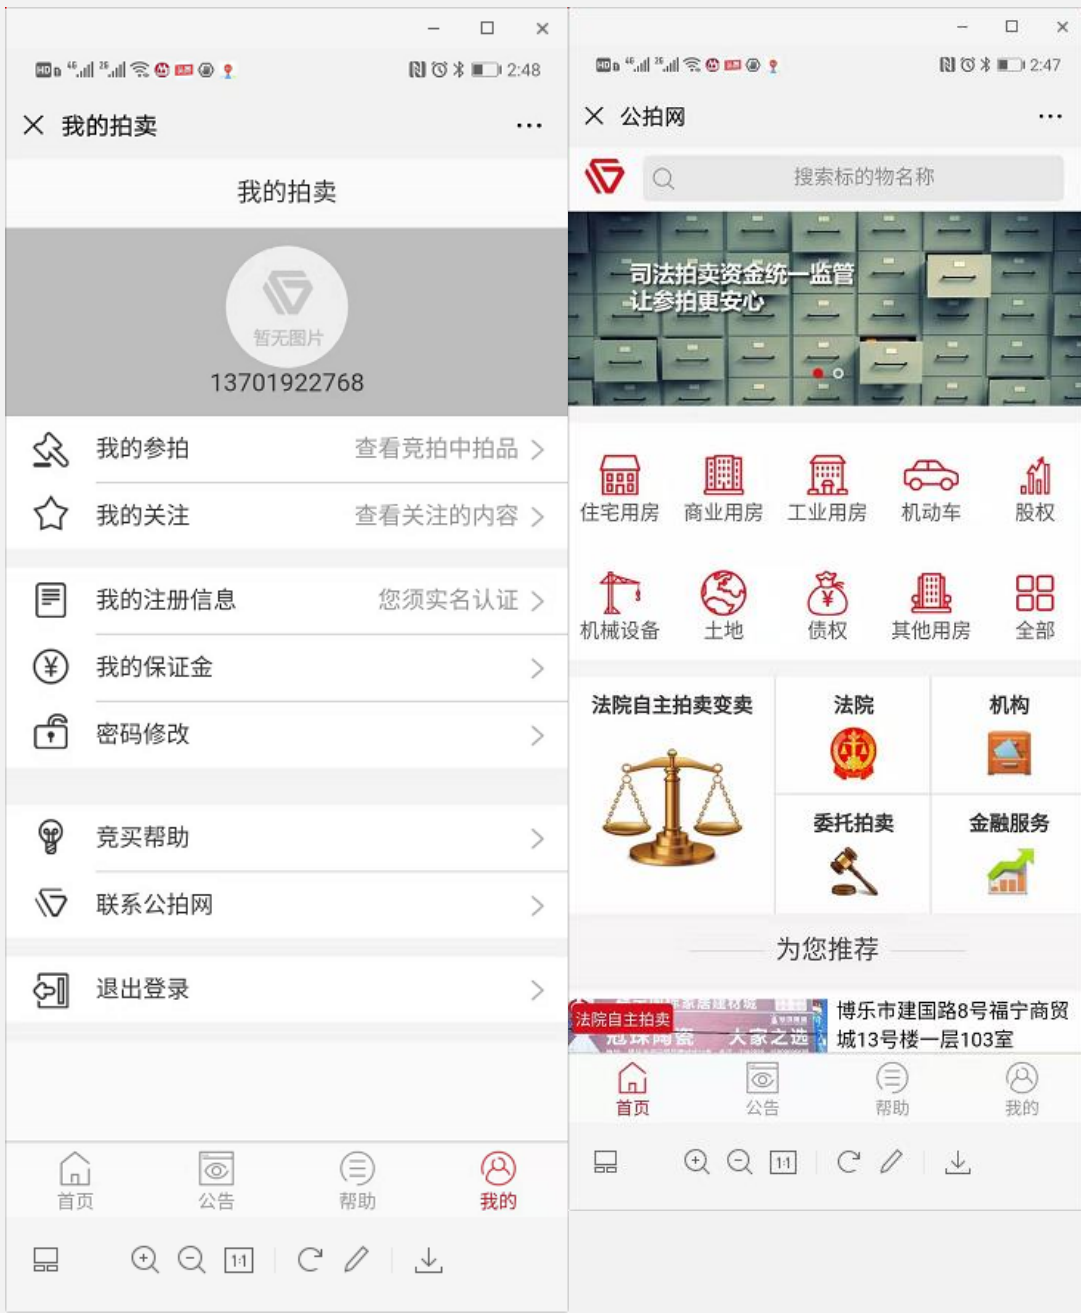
2:48

我的拍卖

我的拍卖

暂无图片

13701922768

我的参拍 查看竞拍中拍品 >

我的关注 查看关注的内容 >

我的注册信息 您须实名认证 >

我的保证金 >

密码修改 >

竞买帮助 >

联系公拍网 >

退出登录 >

首页 公告 帮助 我的

1:1

2:47

公拍网

搜索标的物名称

司法拍卖资金统一监管
让参拍更安心

住宅用房 商业用房 工业用房 机动车 股权

机械设备 土地 债权 其他用房 全部

法院自主拍卖变卖

法院

机构

委托拍卖

金融服务

为您推荐

法院自主拍卖

大家之选

博乐市建国路8号福宁商贸城13号楼一层103室

首页 公告 帮助 我的

1:1